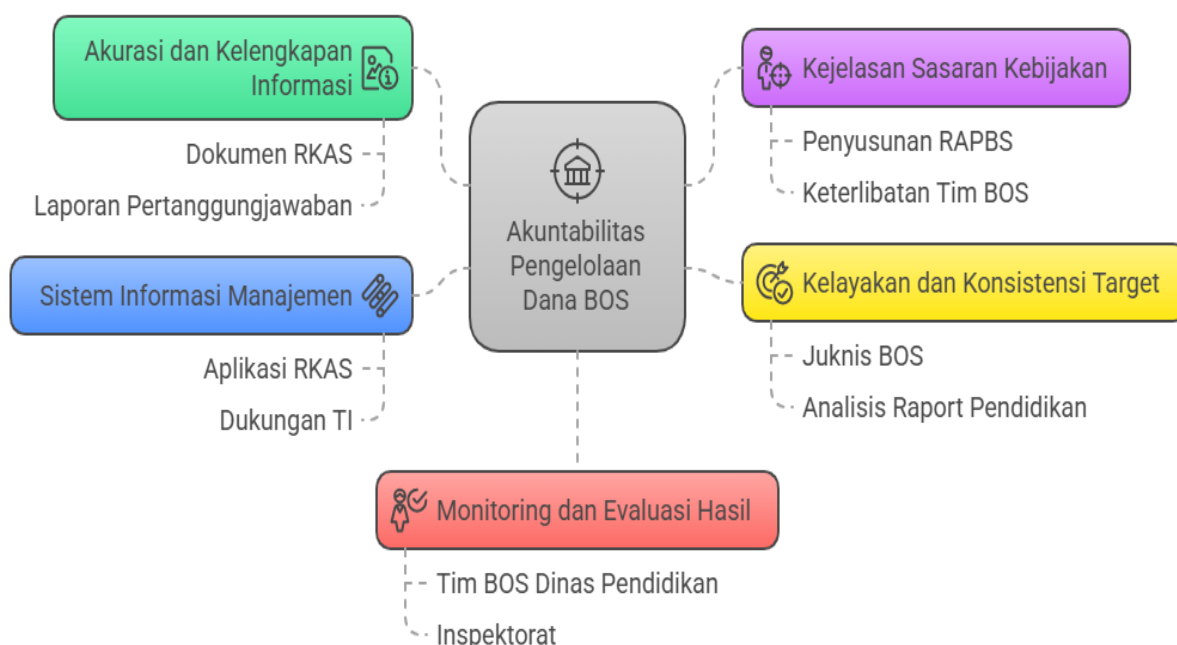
Akuntabilitas Pengelolaan Dana BOS

Akurasi dan Kelengkapan Informasi

Dokumen RKAS

Laporan Pertanggungjawaban

Sistem Informasi Manajemen

Aplikasi RKAS

Dukungan TI

Kejelasan Sasaran Kebijakan

Penyusunan RAPBS

Keterlibatan Tim BOS

Kelayakan dan Konsistensi Target

Juknis BOS

Analisis Raport Pendidikan

Monitoring dan Evaluasi Hasil

Tim BOS Dinas Pendidikan

Inspektorat